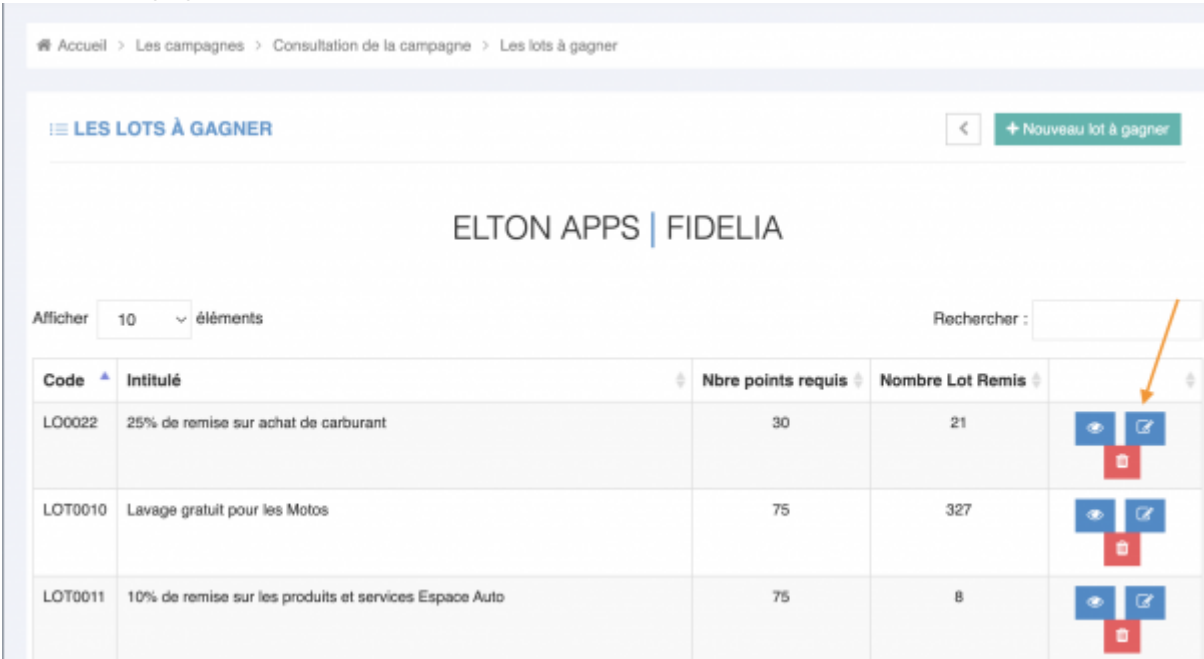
Accueil > Les campagnes > Consultation de la campagne > Les lots à gagner

LES LOTS À GAGNER

+ Nouveau lot à gagner

ELTON APPS | FIDELIA

Afficher 10 éléments

Rechercher :

| Code | Intitulé | Nbre points requis | Nombre Lot Remis | |
|---|---|---|---|---|
| LO0022 | 25% de remise sur achat de carburant | 30 | 21 | |
| LOT0010 | Lavage gratuit pour les Motos | 75 | 327 | |
| LOT0011 | 10% de remise sur les produits et services Espace Auto | 75 | 8 | |